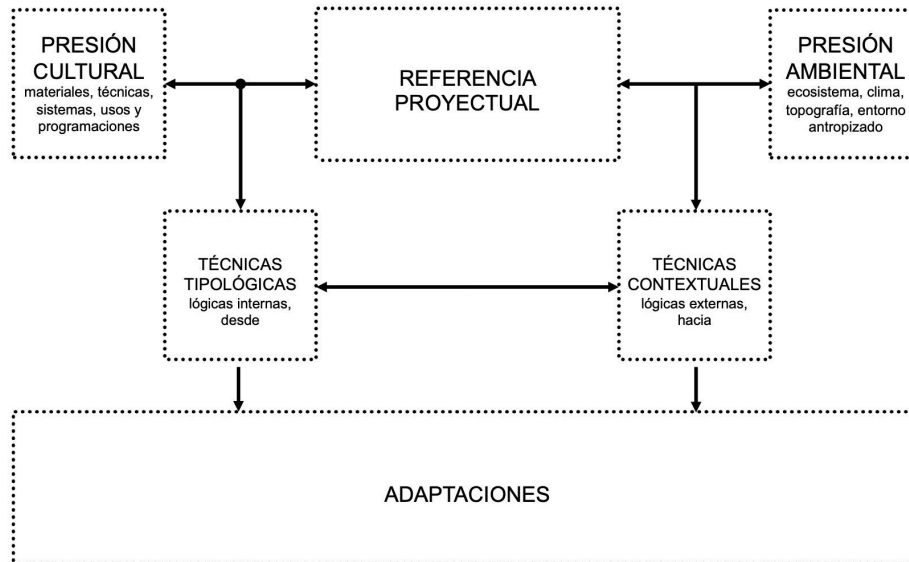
PRESIÓN CULTURAL
materiales, técnicas, sistemas, usos y programaciones

REFERENCIA PROYECTUAL

PRESIÓN AMBIENTAL
ecosistema, clima, topografía, entorno antropizado

TÉCNICAS TIPOLÓGICAS
lógicas internas, desde

TÉCNICAS CONTEXTUALES
lógicas externas, hacia

ADAPTACIONES